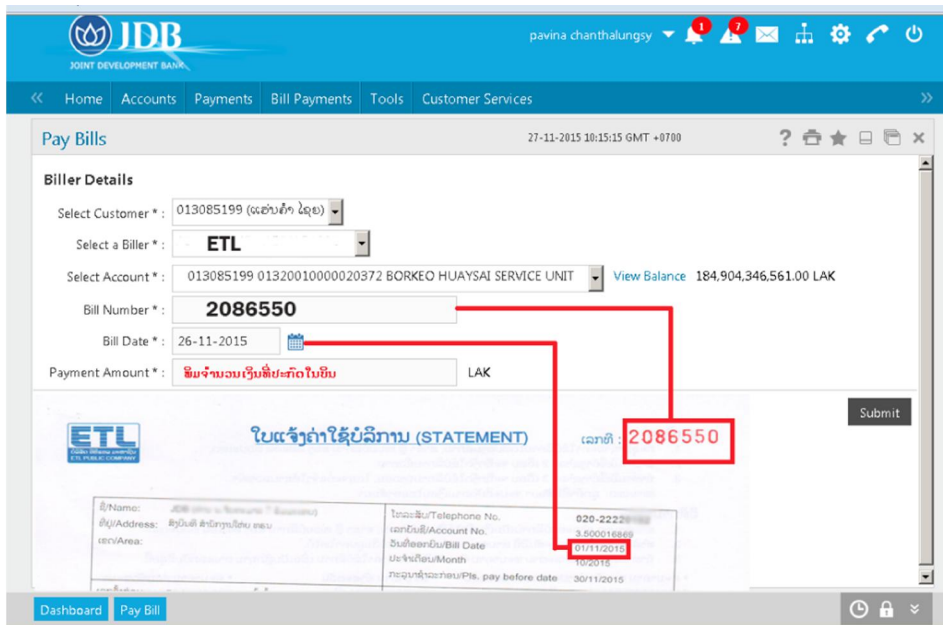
JDB
JOINT DEVELOPMENT BANK

pavina chanthalungsy 1 7

Home Accounts Payments Bill Payments Tools Customer Services

Pay Bills 27-11-2015 10:15:15 GMT +0700

Biller Details

Select Customer * : 013085199 (ແຂວງຄຳ ໄຊຍ)
Select a Biller * : ETL
Select Account * : 013085199 01320010000020372 BORKEO HUAYSAI SERVICE UNIT View Balance 184,904,346,561.00 LAK
Bill Number * : 2086550
Bill Date * : 26-11-2015
Payment Amount * : ພິມຈຳນວນເງິນທີ່ປະກົດໃນບິນ LAK

Submit

ETL
ETL PUBLIC COMPANY

ໃບແຈ້ງຄ່າໃຊ້ບໍລິການ (STATEMENT) ເລກທີ : 2086550

ຊື່/Name:
ທີ່ຢູ່/Address:
ເຂດ/Area:
ໂທລະສັບ/Telephone No. 020-2222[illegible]
ເລກບັນຊີ/Account No. 3.500016869
ວັນທີອອກບິນ/Bill Date 01/11/2015
ປະຈຳເດືອນ/Month 10/2015
ກະລຸນາຊຳລະກ່ອນ/Pls. pay before date 30/11/2015

Dashboard Pay Bill